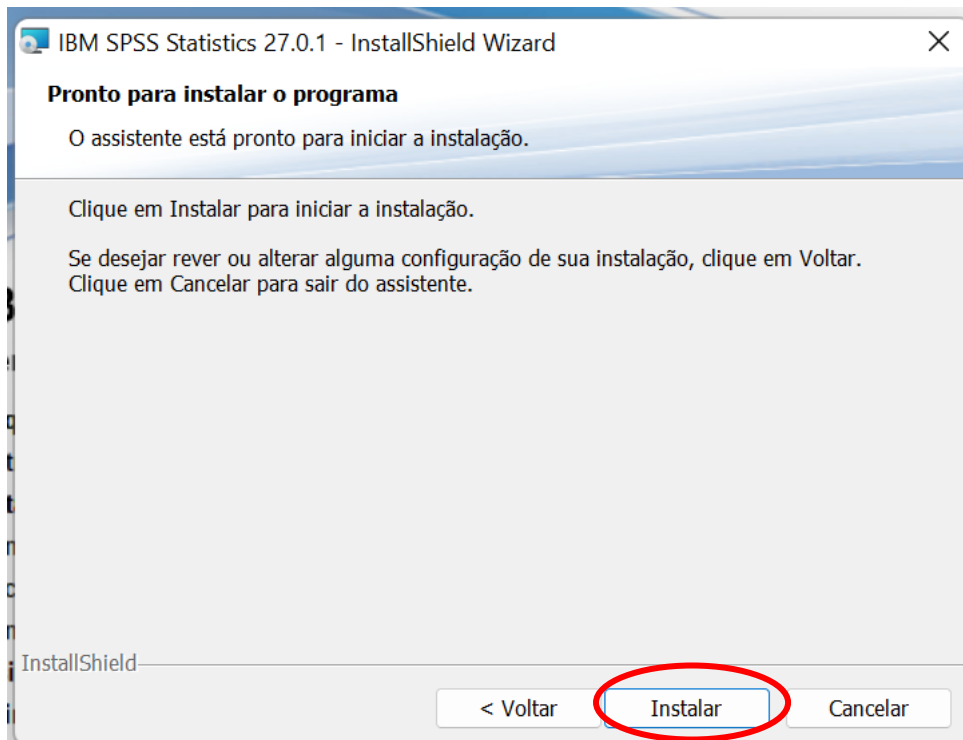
IBM SPSS Statistics 27.0.1 - InstallShield Wizard

Pronto para instalar o programa

O assistente está pronto para iniciar a instalação.

Clique em Instalar para iniciar a instalação.

Se desejar rever ou alterar alguma configuração de sua instalação, clique em Voltar. Clique em Cancelar para sair do assistente.

InstallShield

< Voltar

Instalar

Cancelar